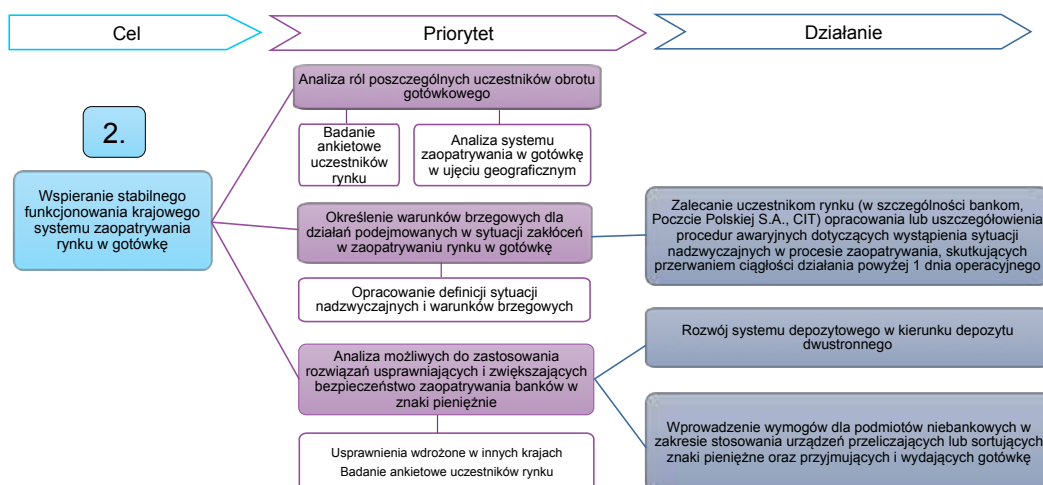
Cel

Priorytet

Działanie

2.

Wspieranie stabilnego funkcjonowania krajowego systemu zaopatrywania rynku w gotówkę

Analiza ról poszczególnych uczestników obrotu gotówkowego

Badanie ankietowe uczestników rynku

Analiza systemu zaopatrywania w gotówkę w ujęciu geograficznym

Określenie warunków brzegowych dla działań podejmowanych w sytuacji zakłóceń w zaopatrywaniu rynku w gotówkę

Opracowanie definicji sytuacji nadzwyczajnych i warunków brzegowych

Analiza możliwych do zastosowania rozwiązań usprawniających i zwiększających bezpieczeństwo zaopatrywania banków w znaki pieniężnie

Usprawnienia wdrożone w innych krajach
Badanie ankietowe uczestników rynku

Zalecanie uczestnikom rynku (w szczególności bankom, Poczcie Polskiej S.A., CIT) opracowania lub uszczegółowienia procedur awaryjnych dotyczących wystąpienia sytuacji nadzwyczajnych w procesie zaopatrywania, skutkujących przerwaniem ciągłości działania powyżej 1 dnia operacyjnego

Rozwój systemu depozytowego w kierunku depozytu dwustronnego

Wprowadzenie wymogów dla podmiotów niebankowych w zakresie stosowania urządzeń przeliczających lub sortujących znaki pieniężne oraz przyjmujących i wydających gotówkę